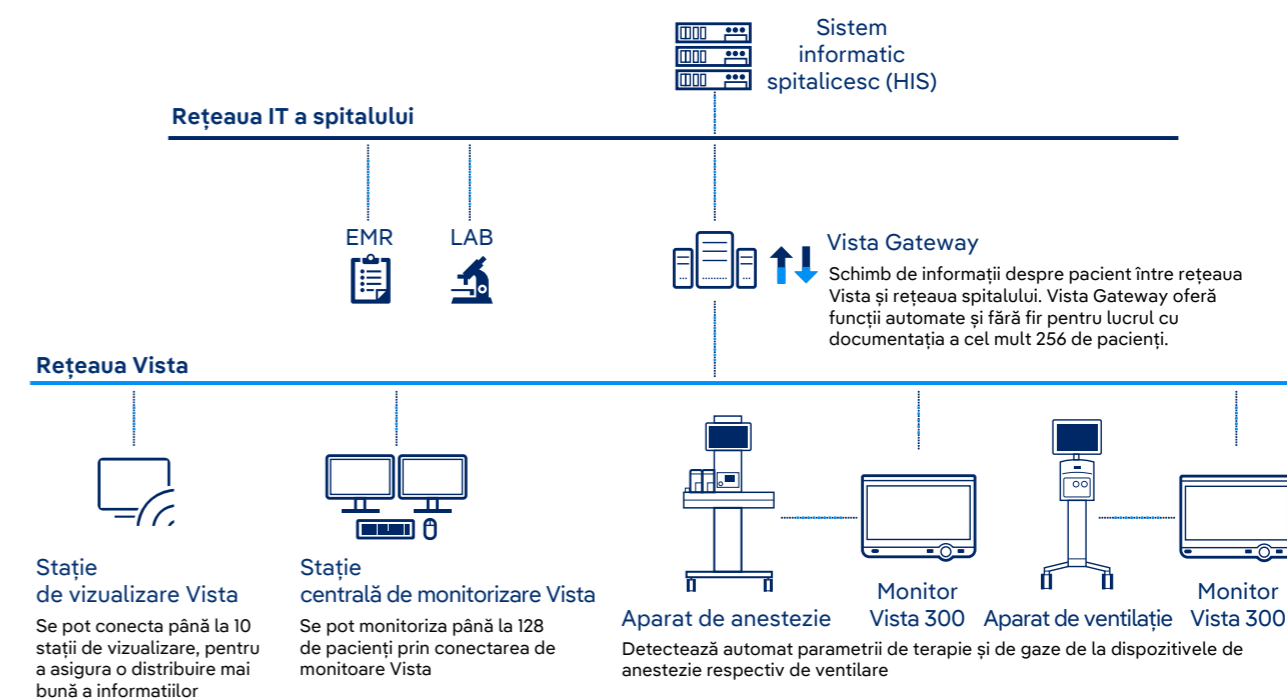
Sistem informatic spitalicesc (HIS)

Rețeaua IT a spitalului

EMR

LAB

Vista Gateway

Schimb de informații despre pacient între rețeaua Vista și rețeaua spitalului. Vista Gateway oferă funcții automate și fără fir pentru lucrul cu documentația a cel mult 256 de pacienți.

Rețeaua Vista

Stație de vizualizare Vista

Se pot conecta până la 10 stații de vizualizare, pentru a asigura o distribuire mai bună a informațiilor

Stație centrală de monitorizare Vista

Se pot monitoriza până la 128 de pacienți prin conectarea de monitoare Vista

Aparat de anestezie

Monitor Vista 300

Aparat de ventilație

Monitor Vista 300

Detectează automat parametrii de terapie și de gaze de la dispozitivele de anestezie respectiv de ventilare